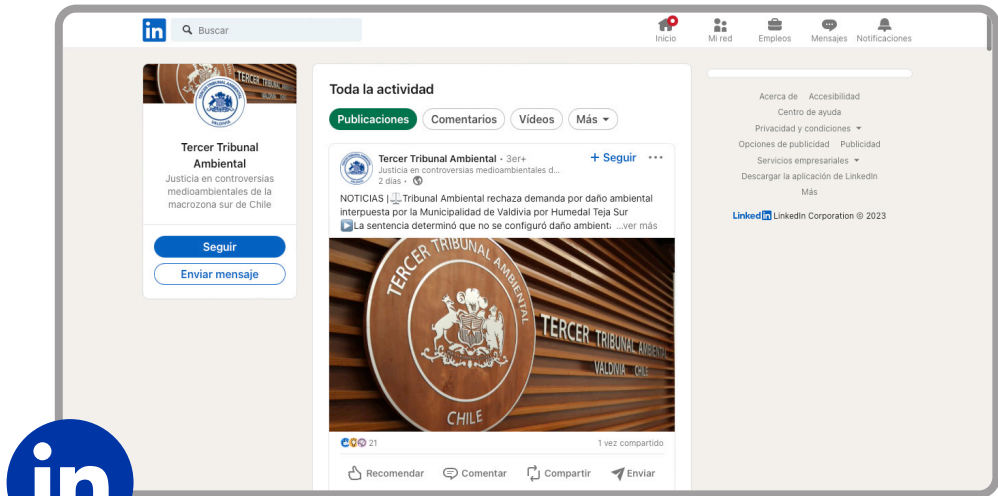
in Buscar

Inicio Mi red Empleos Mensajes Notificaciones

TERCER TRIBUNAL

Tercer Tribunal Ambiental
Justicia en controversias medioambientales de la macrozona sur de Chile

Seguir
Enviar mensaje

Toda la actividad

Publicaciones Comentarios Vídeos Más

Tercer Tribunal Ambiental • 3er+
Justicia en controversias medioambientales d...
2 días •
+ Seguir

NOTICIAS |⚖️Tribunal Ambiental rechaza demanda por daño ambiental interpuesta por la Municipalidad de Valdivia por Humedal Teja Sur
▶️La sentencia determinó que no se configuró daño ambient: ...ver más

TERCER TRIBUNAL AMBIENTAL
CHILE
TERCER TRIBUNAL AMBIENTAL
VALDIVIA CHILE

21
1 vez compartido

Recomendar Comentar Compartir Enviar

Acerca de Accesibilidad
Centro de ayuda
Privacidad y condiciones
Opciones de publicidad Publicidad
Servicios empresariales
Descargar la aplicación de LinkedIn
Más

LinkedIn LinkedIn Corporation © 2023

in